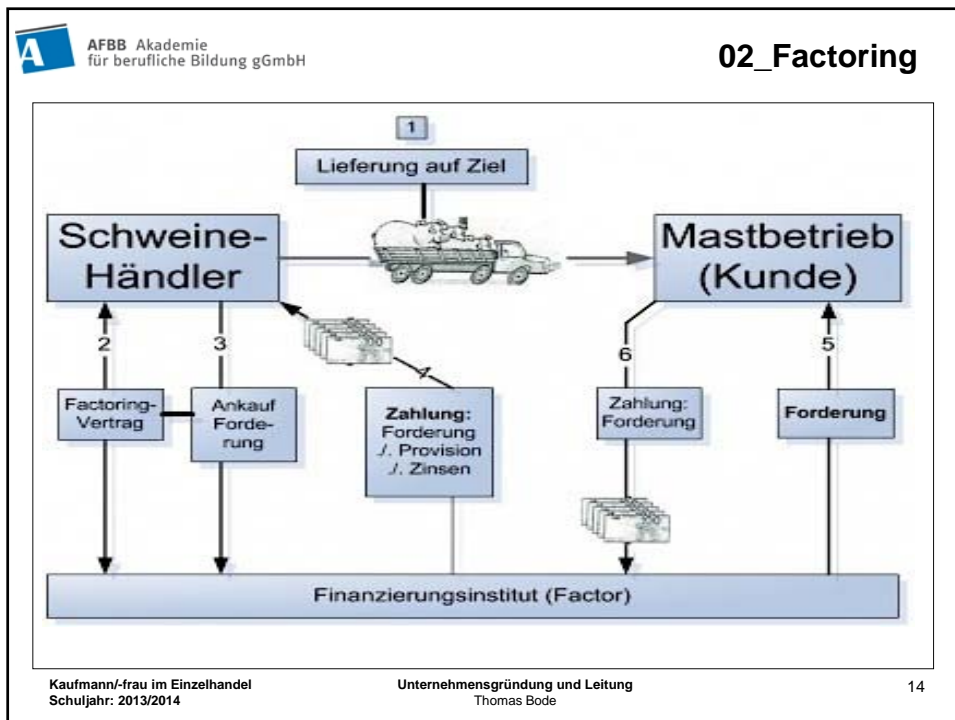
A

AFBB Akademie
für berufliche Bildung gGmbH

02_Factoring

1

Lieferung auf Ziel

Schweine-Händler

Mastbetrieb (Kunde)

2

3

4

6

5

Factoring-Vertrag

Ankauf Forderung

Zahlung: Forderung ./. Provision ./. Zinsen

Zahlung: Forderung

Forderung

Finanzierungsinstitut (Factor)

Kaufmann/-frau im Einzelhandel
Schuljahr: 2013/2014

Unternehmensgründung und Leitung
Thomas Bode

14